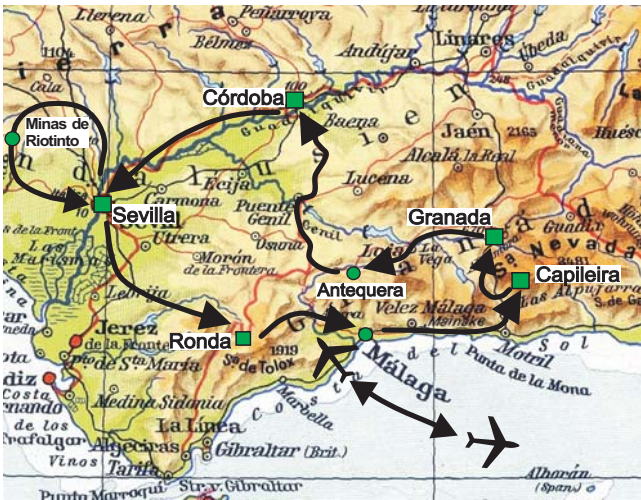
Llerena
Peñarroya
Linares
Ubeda
Bélmez
Andújar
Guadalquivir
1104
Córdoba
100
Minas de Riotinto
Baena
Jaén
2165
Huesc
Alcalá la Real
Sevilla
Ecija
Carmona
Lucena
Puente Genil
Granada
Utrera
Osuna
Loja
La Vega
Morón de la Frontera
Antequera
Sa Nevada
Capileira
Las Marismas
Lebrija
Las Alpujarras
Velez Málaga
Motril
Ronda
Jerez de la Frontera
1919
Sa de Tolox
Punta de la Mona
Málaga
Pto. de Sta María
Medina Sidonia
Marbella
Cádiz
Costa
Algeciras
La Línea
Gibraltar (Brit.)
Trafalgar
Tarifa
Alborán
Punta Marroquí
Str. v. Gibraltar